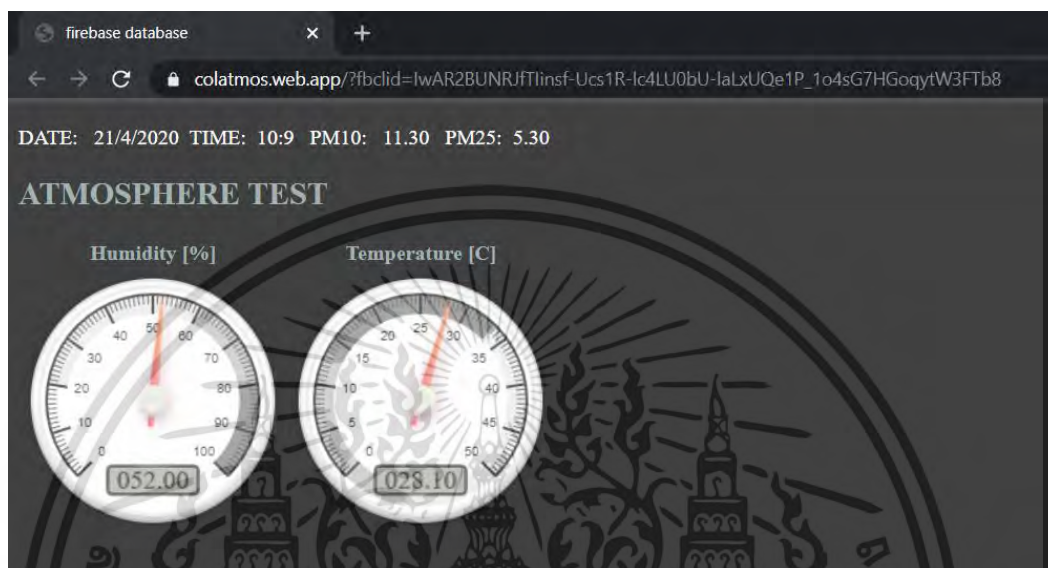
firebase database

colatmos.web.app/?fbclid=IwAR2BUNRJfTIinsf-Ucs1R-lc4LU0bU-laLxUQe1P_1o4sG7HGoqytW3FTb8

DATE: 21/4/2020 TIME: 10:9 PM10: 11.30 PM25: 5.30

ATMOSPHERE TEST

Humidity [%]

0 10 20 30 40 50 60 70 80 90 100

052.00

Temperature [C]

0 5 10 15 20 25 30 35 40 45 50

028.10